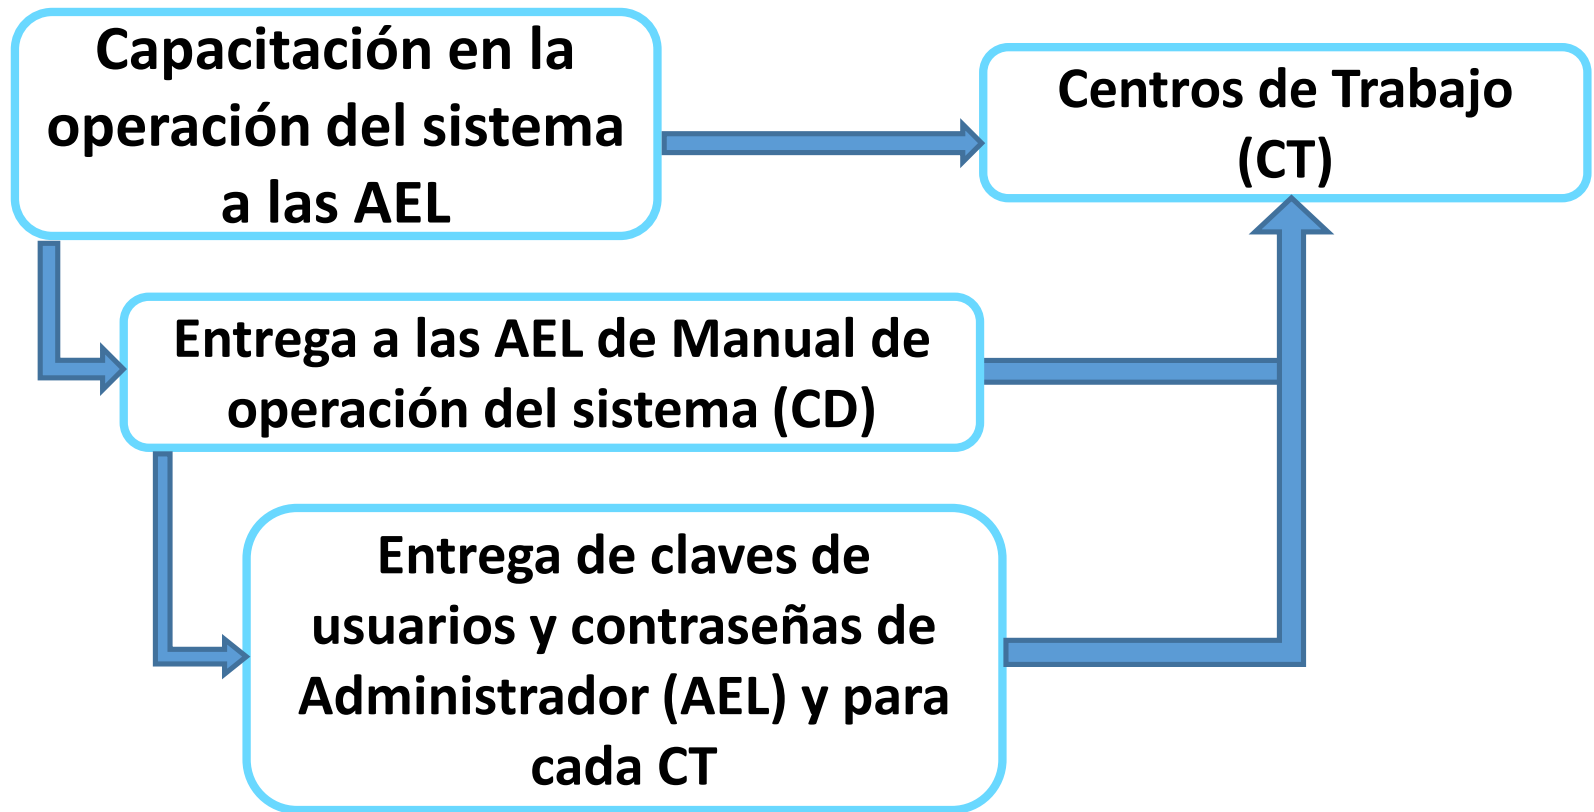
Capacitación en la operación del sistema a las AEL

Centros de Trabajo (CT)

Entrega a las AEL de Manual de operación del sistema (CD)

Entrega de claves de usuarios y contraseñas de Administrador (AEL) y para cada CT